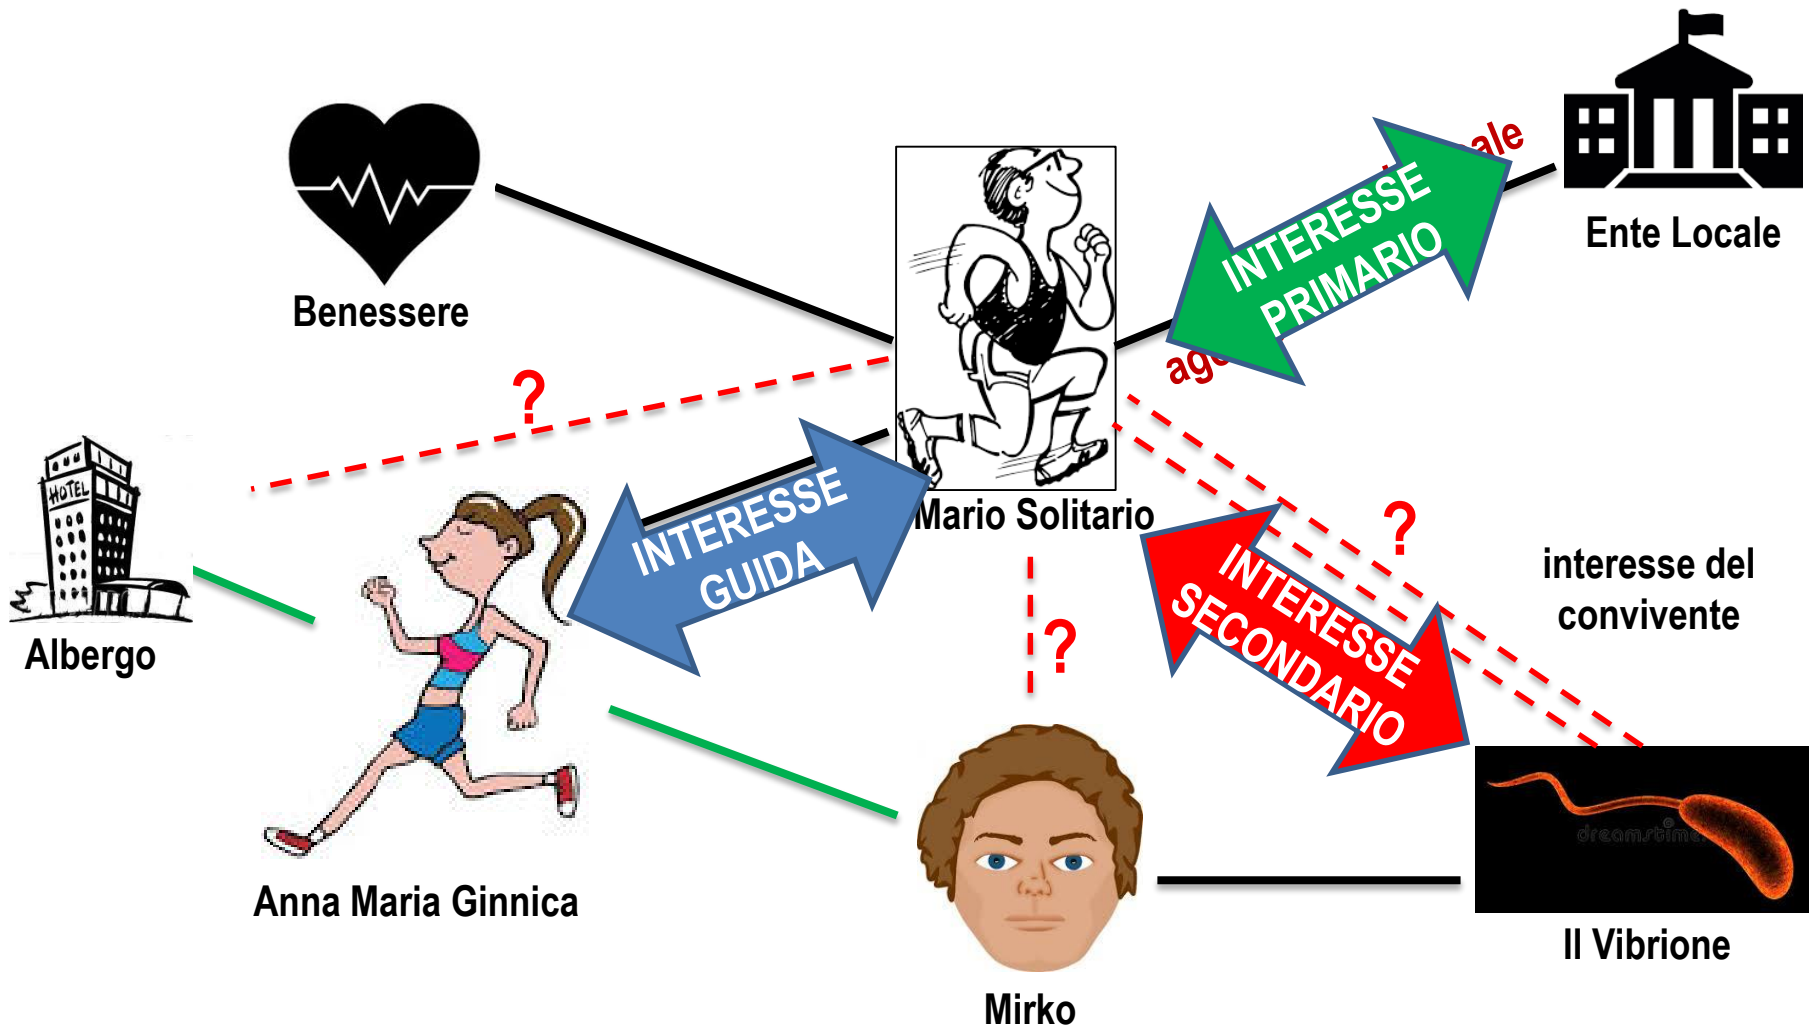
Benessere

ale

Ente Locale

INTERESSE PRIMARIO

ag

?

HOTEL

Albergo

INTERESSE GUIDA

Mario Solitario

?

?

INTERESSE SECONDARIO

interesse del convivente

Anna Maria Ginnica

dreamstime

Il Vibrione

Mirko